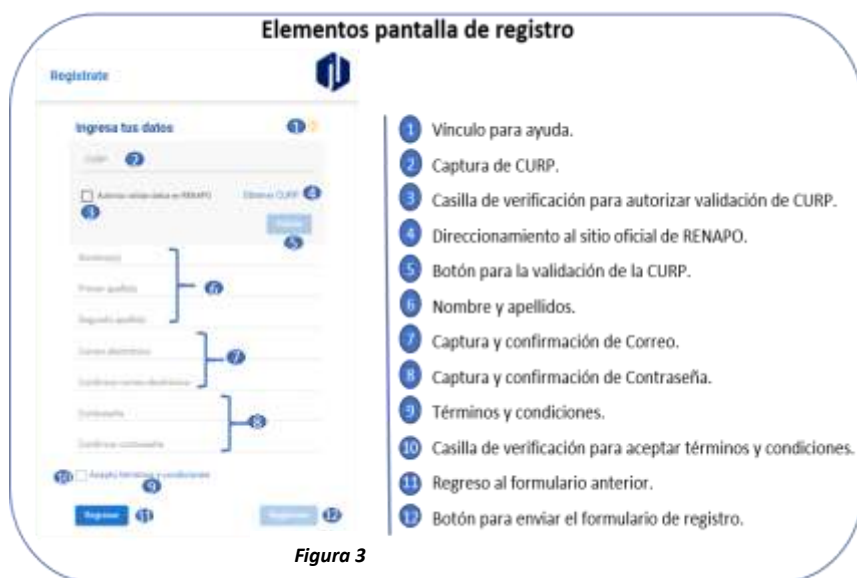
Elementos pantalla de registro

Registrate

Ingresa tus datos 1

CURP 2

Autorizo validar datos en RENAPO 3

Obtener CURP 4

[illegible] 5

Nombre(s)

Primer apellido 6

Segundo apellido

Correo electrónico 7

Confirmar correo electrónico

Contraseña 8

Confirmar contraseña

10 Acepto términos y condiciones 9

Regresar 11

Registrar 12

1 Vínculo para ayuda.
2 Captura de CURP.
3 Casilla de verificación para autorizar validación de CURP.
4 Direccionamiento al sitio oficial de RENAPO.
5 Botón para la validación de la CURP.
6 Nombre y apellidos.
7 Captura y confirmación de Correo.
8 Captura y confirmación de Contraseña.
9 Términos y condiciones.
10 Casilla de verificación para aceptar términos y condiciones.
11 Regreso al formulario anterior.
12 Botón para enviar el formulario de registro.

Figura 3